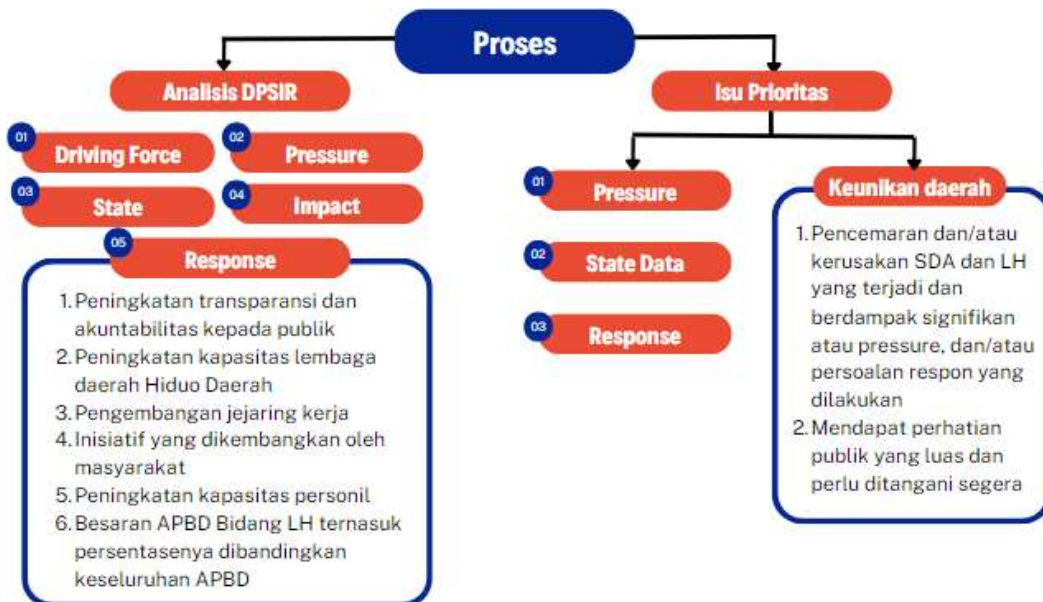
Proses

Analisis DPSIR

01 Driving Force

02 Pressure

03 State

04 Impact

05 Response

1. Peningkatan transparansi dan akuntabilitas kepada publik
2. Peningkatan kapasitas lembaga daerah Hiduo Daerah
3. Pengembangan jejaring kerja
4. Inisiatif yang dikembangkan oleh masyarakat
5. Peningkatan kapasitas personil
6. Besaran APBD Bidang LH ternasuk persentasenya dibandingkan keseluruhan APBD

Isu Prioritas

01 Pressure

02 State Data

03 Response

Keunikan daerah

1. Pencemaran dan/atau kerusakan SDA dan LH yang terjadi dan berdampak signifikan atau pressure, dan/atau persoalan respon yang dilakukan
2. Mendapat perhatian publik yang luas dan perlu ditangani segera